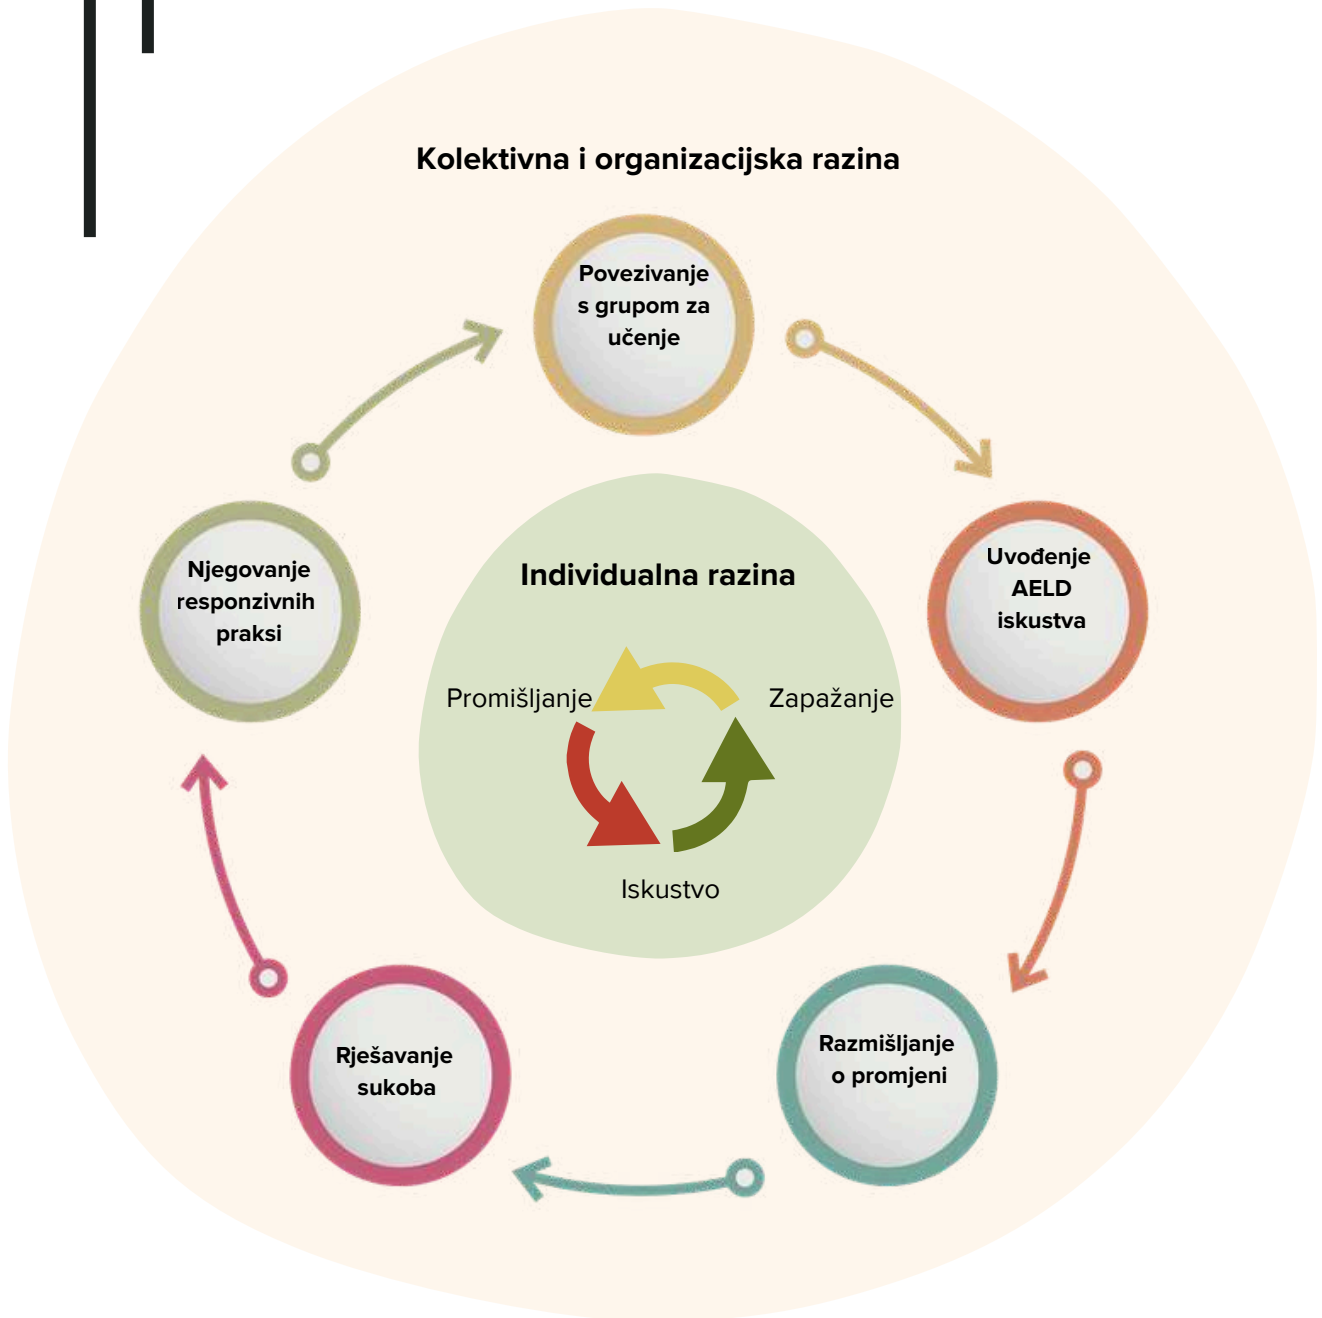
Kolektivna i organizacijska razina

Povezivanje s grupom za učenje

Uvođenje AELD iskustva

Razmišljanje o promjeni

Rješavanje sukoba

Njegovanje responzivnih praksi

Individualna razina

Promišljanje

Zapažanje

Iskustvo